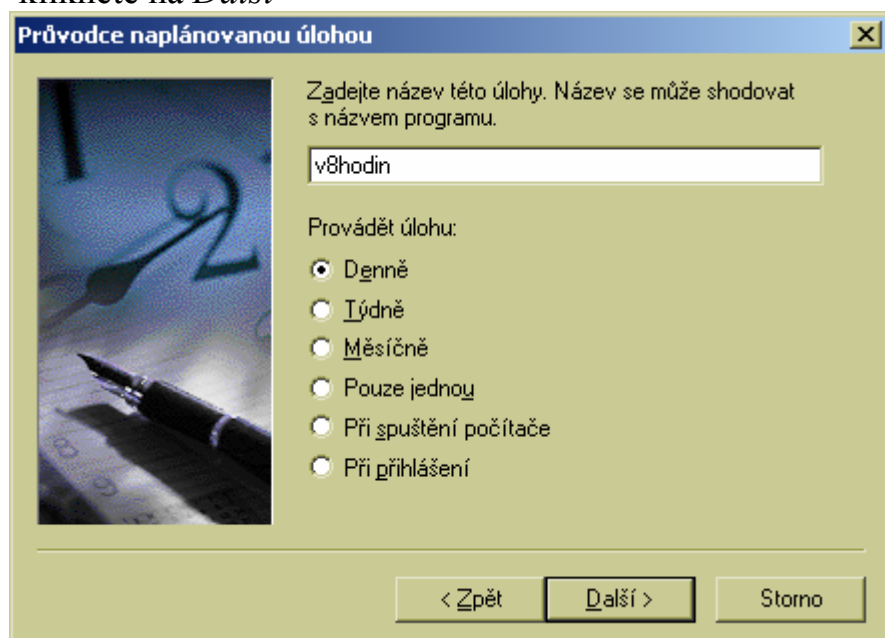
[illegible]

Průvodce naplánovanou úlohou

Zadejte název této úlohy. Název se může shodovat s názvem programu.

v8hodin

Provádět úlohu:

Denně

Týdně

Měsíčně

Pouze jednou

Při spuštění počítače

Při přihlášení

< Zpět

Další >

Storno